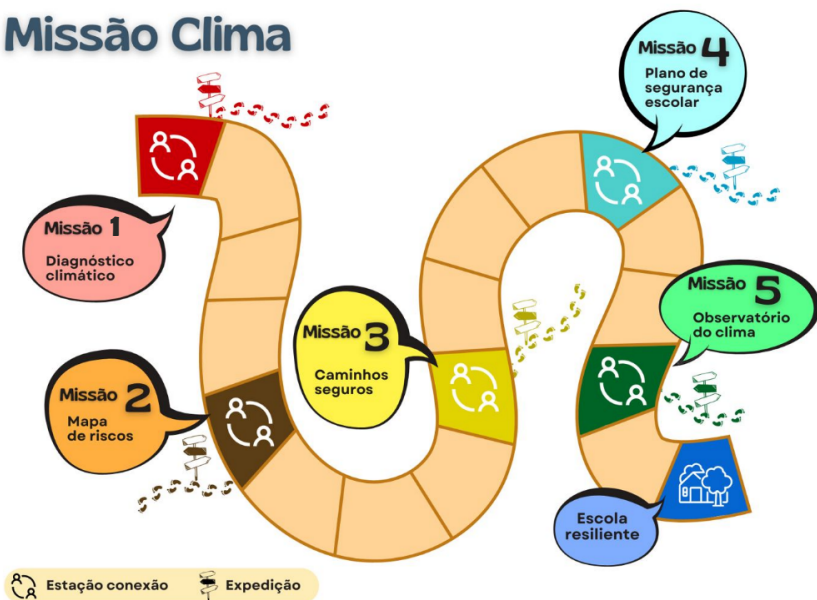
Missão Clima

Missão 1
Diagnóstico climático

Missão 2
Mapa de riscos

Missão 3
Caminhos seguros

Missão 4
Plano de segurança escolar

Missão 5
Observatório do clima

Escola resiliente

Estação conexão
Expedição